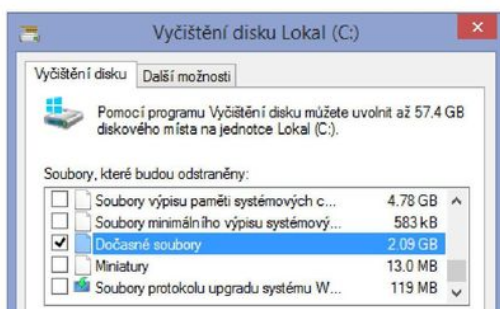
Vyčištění disku Lokal (C:)

Vyčištění disku | Další možnosti

Pomocí programu Vyčištění disku můžete uvolnit až 57.4 GB diskového místa na jednotce Lokal (C:).

Soubory, které budou odstraněny:

| | | |
|---|---|---|
| ☐ | Soubory výpisu paměti systémových c... | 4.78 GB |
| ☐ | Soubory minimálního výpisu systémový... | 583 kB |
| ☑ | Dočasné soubory | 2.09 GB |
| ☐ | Miniatury | 13.0 MB |
| ☐ | Soubory protokolu upgradu systému W... | 119 MB |